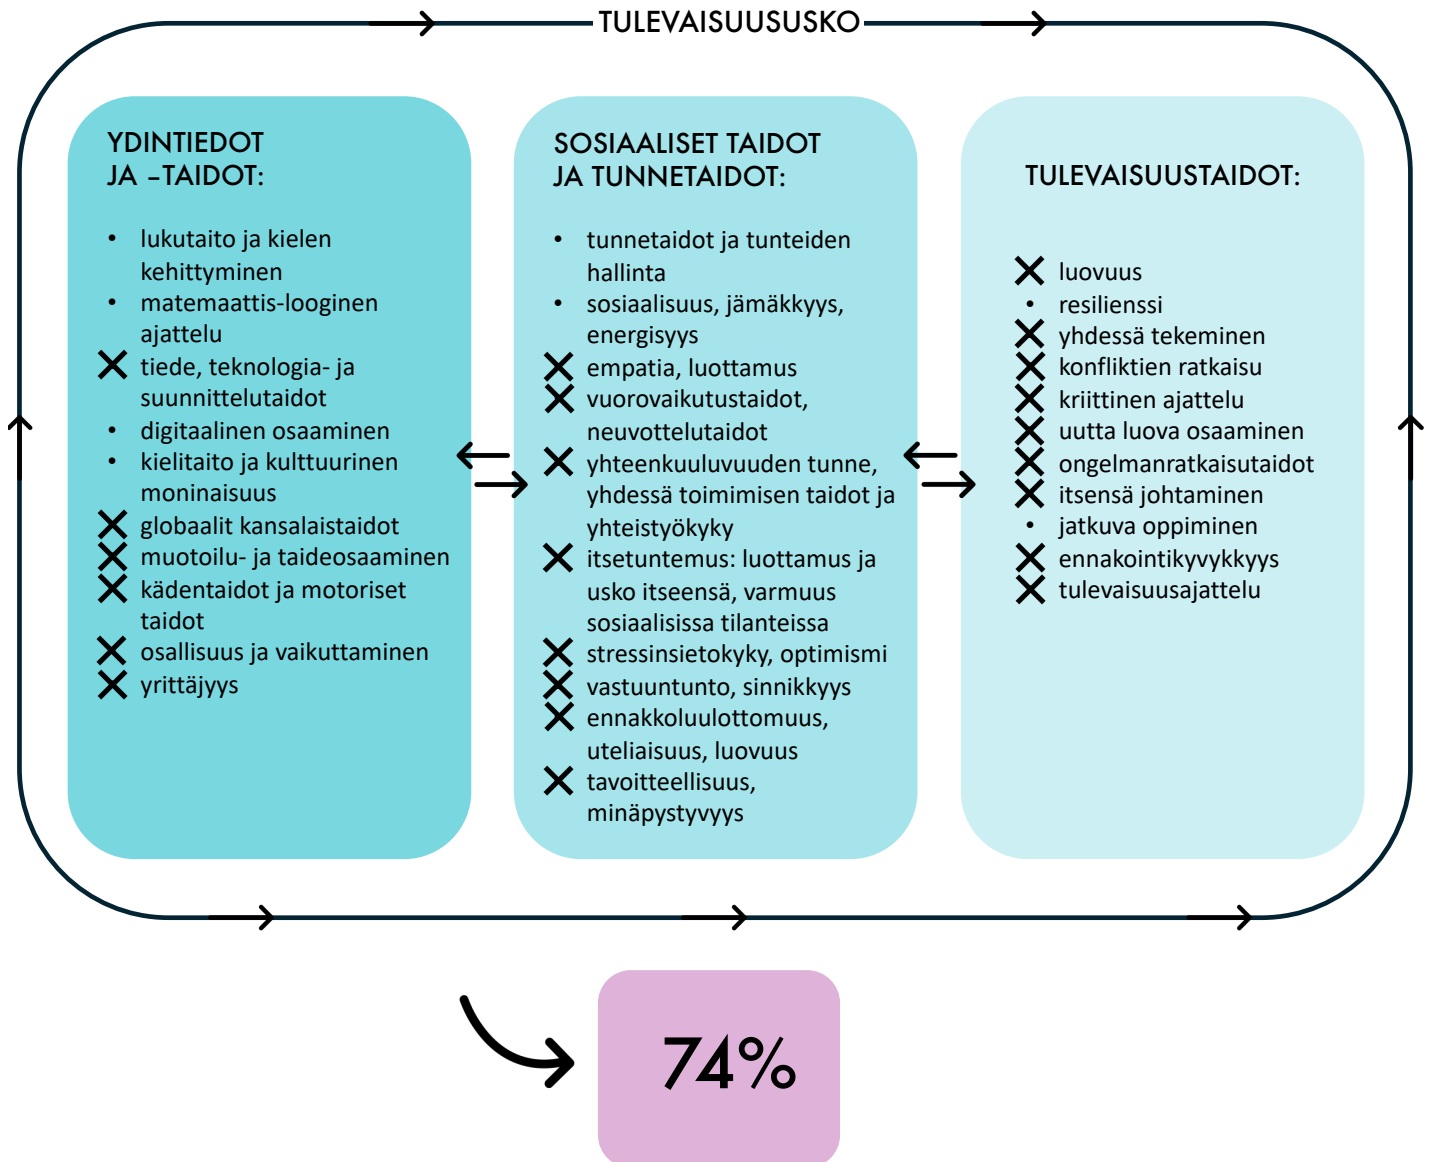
TULEVAISUUSUSKO

YDINTIEDOT JA –TAIDOT:

- lukutaito ja kielen kehittyminen
- matemaattis-looginen ajattelu
✕ tiede, teknologia- ja suunnittelutaidot
- digitaalinen osaaminen
- kielitaito ja kulttuurinen moninaisuus
✕ globaalit kansalaistaidot
✕ muotoilu- ja taideosaaminen
✕ kädentaidot ja motoriset taidot
✕ osallisuus ja vaikuttaminen
✕ yrittäjyys

SOSIAALISET TAIDOT JA TUNNETAIDOT:

- tunnetaidot ja tunteiden hallinta
- sosiaalisuus, jämäkkyys, energisyys
✕ empatia, luottamus
✕ vuorovaikutustaidot, neuvottelutaidot
✕ yhteenkuuluvuuden tunne, yhdessä toimimisen taidot ja yhteistyökyky
✕ itsetuntemus: luottamus ja usko itseensä, varmuus sosiaalisissa tilanteissa
✕ stressinsietokyky, optimismi
✕ vastuuntunto, sinnikkyys
✕ ennakkoluulottomuus, uteliaisuus, luovuus
✕ tavoitteellisuus, minäpystyvyys

TULEVAISUUSTAIDOT:

✕ luovuus
- resilienssi
✕ yhdessä tekeminen
✕ konfliktien ratkaisu
✕ kriittinen ajattelu
✕ uutta luova osaaminen
✕ ongelmanratkaisutaidot
✕ itsensä johtaminen
- jatkuva oppiminen
✕ ennakointikyvykkyys
✕ tulevaisuusajattelu

74%